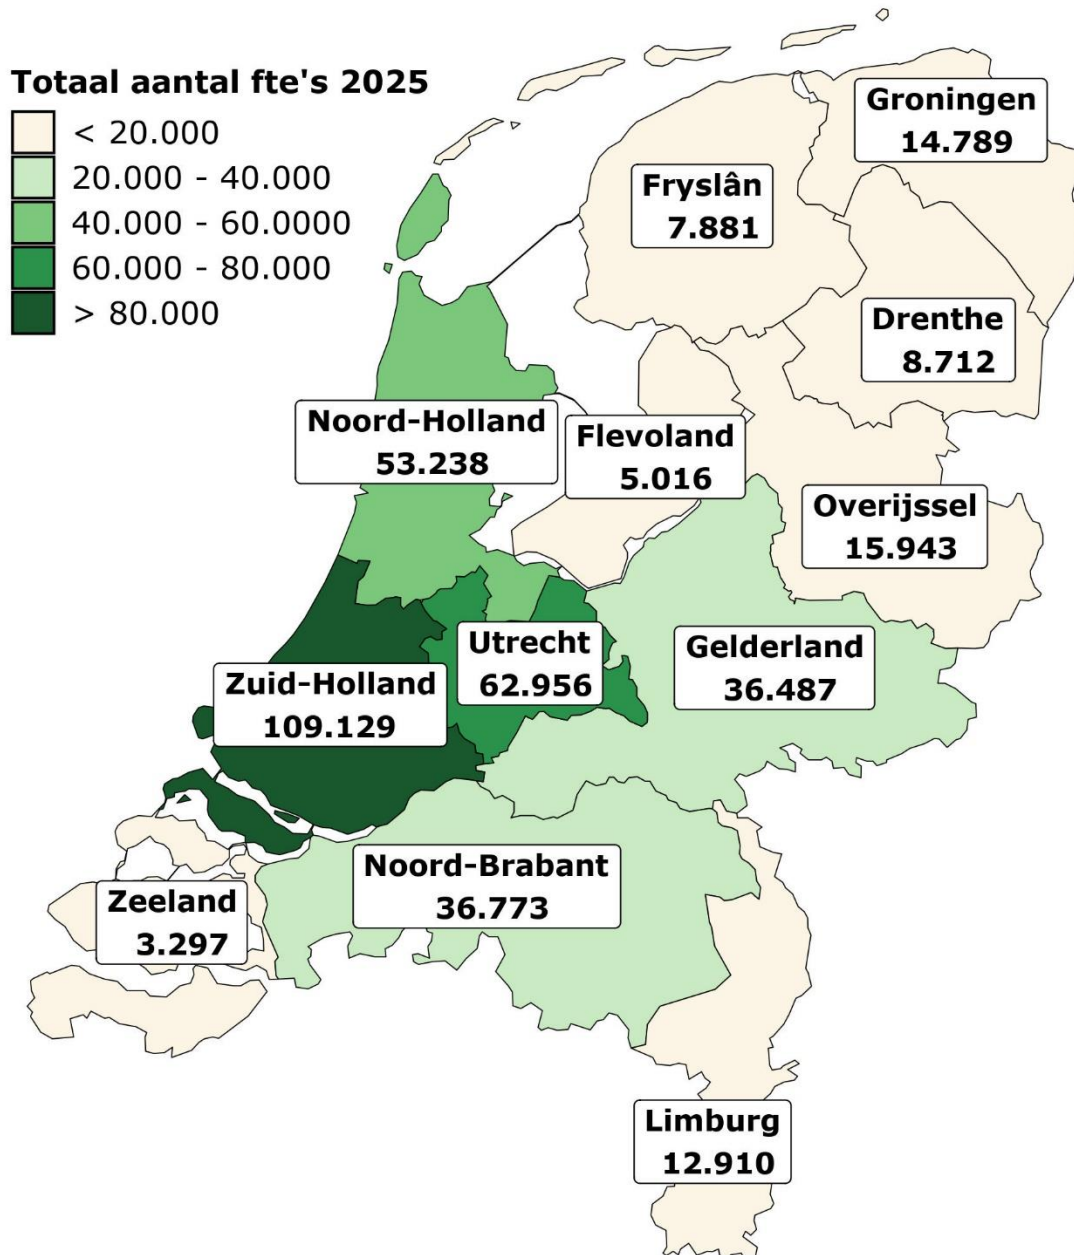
Totaal aantal fte's 2025

< 20.000

20.000 - 40.000

40.000 - 60.0000

60.000 - 80.000

> 80.000

Groningen
14.789

Fryslân
7.881

Drenthe
8.712

Noord-Holland
53.238

Flevoland
5.016

Overijssel
15.943

Utrecht
62.956

Gelderland
36.487

Zuid-Holland
109.129

Noord-Brabant
36.773

Zeeland
3.297

Limburg
12.910